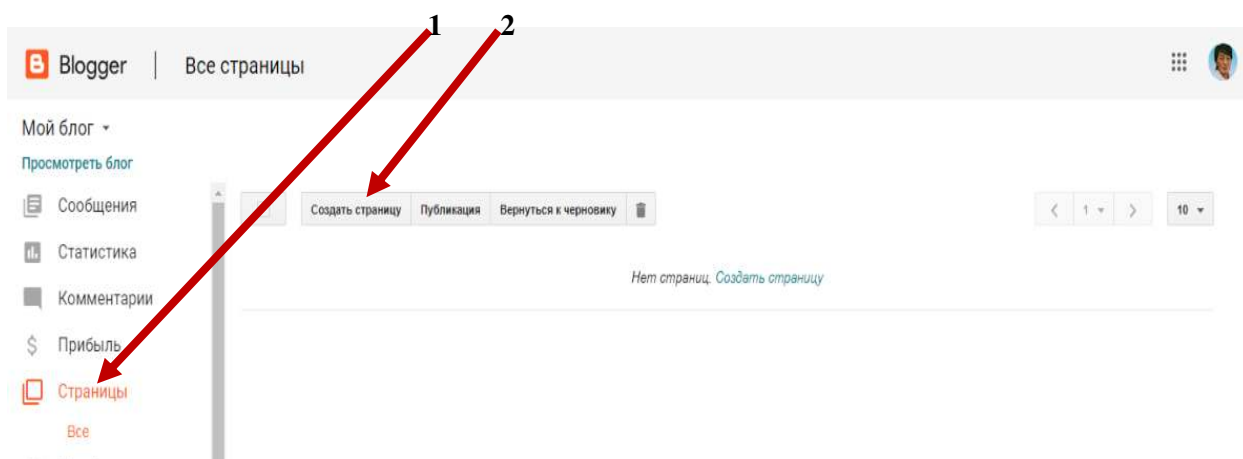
1 2

Blogger | Все страницы

Мой блог ▾

Просмотреть блог

Сообщения

Статистика

Комментарии

Прибыль

Страницы

Все

Создать страницу | Публикация | Вернуться к черновику

‹ 1 ▾ ›

10 ▾

Нет страниц. Создать страницу